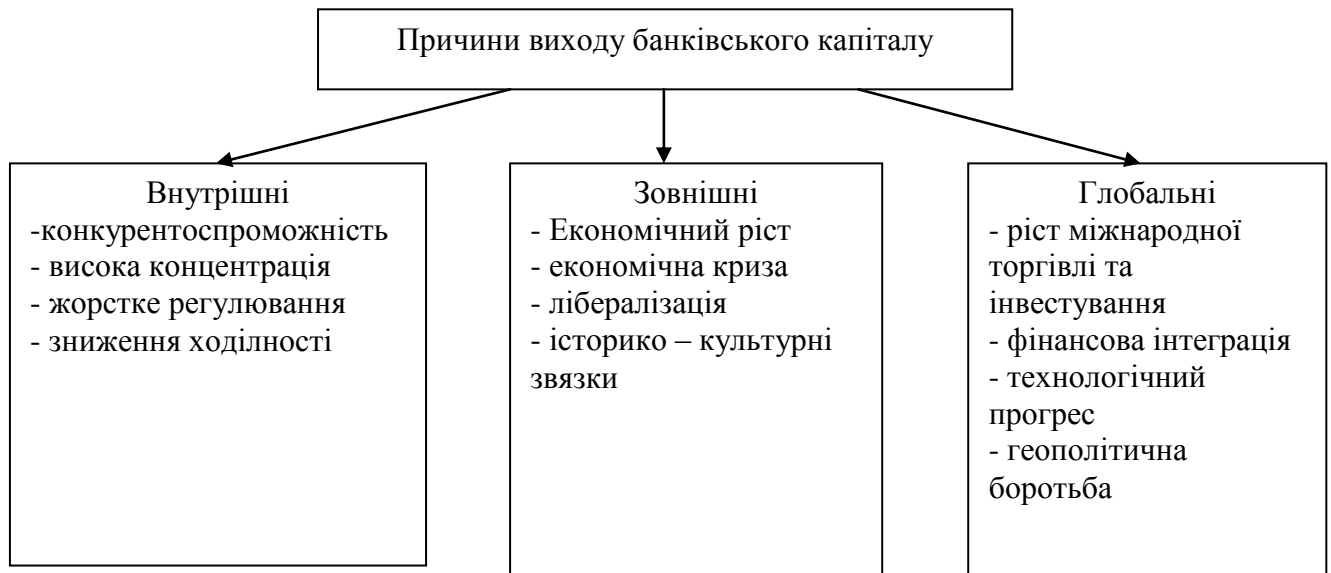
Причини виходу банківського капіталу

Внутрішні
-конкурентоспроможність
- висока концентрація
- жорстке регулювання
- зниження ходілності

Зовнішні
- Економічний ріст
- економічна криза
- лібералізація
- історико – культурні звязки

Глобальні
- ріст міжнародної торгівлі та інвестування
- фінансова інтеграція
- технологічний прогрес
- геополітична боротьба